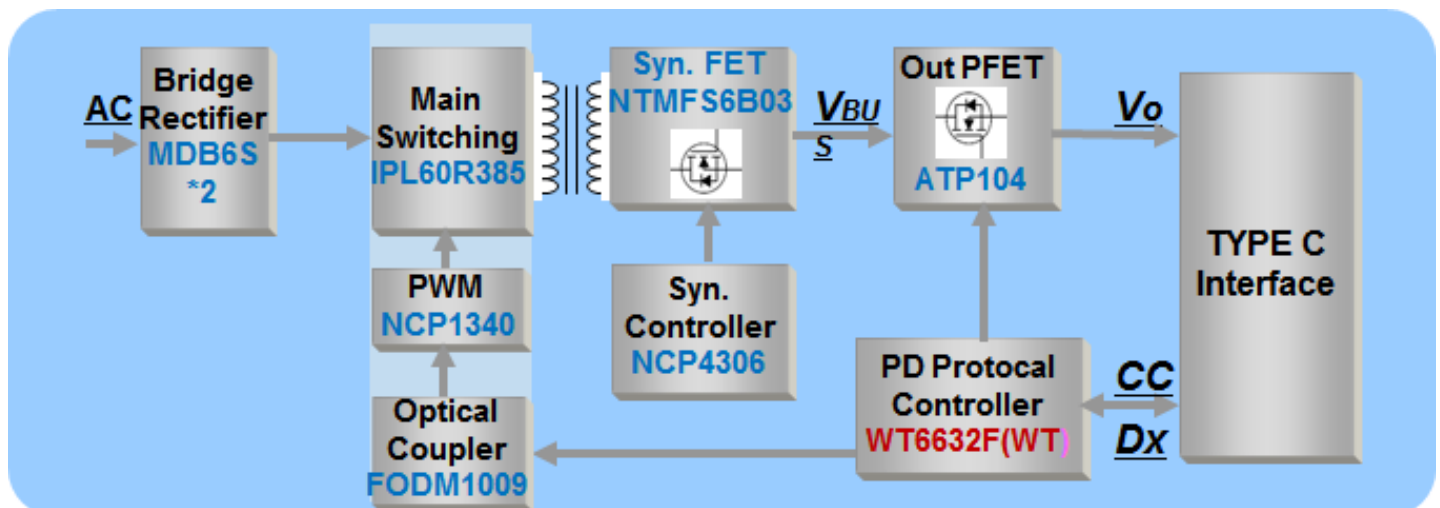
AC

Bridge Rectifier
MDB6S
*2

Main Switching
IPL60R385

Syn. FET
NTMFS6B03

$V_{BUS}$

Out PFET
ATP104

$V_O$

TYPE C Interface

PWM
NCP1340

Syn. Controller
NCP4306

PD Protocal Controller
WT6632F(WT)

CC

DX

Optical Coupler
FODM1009